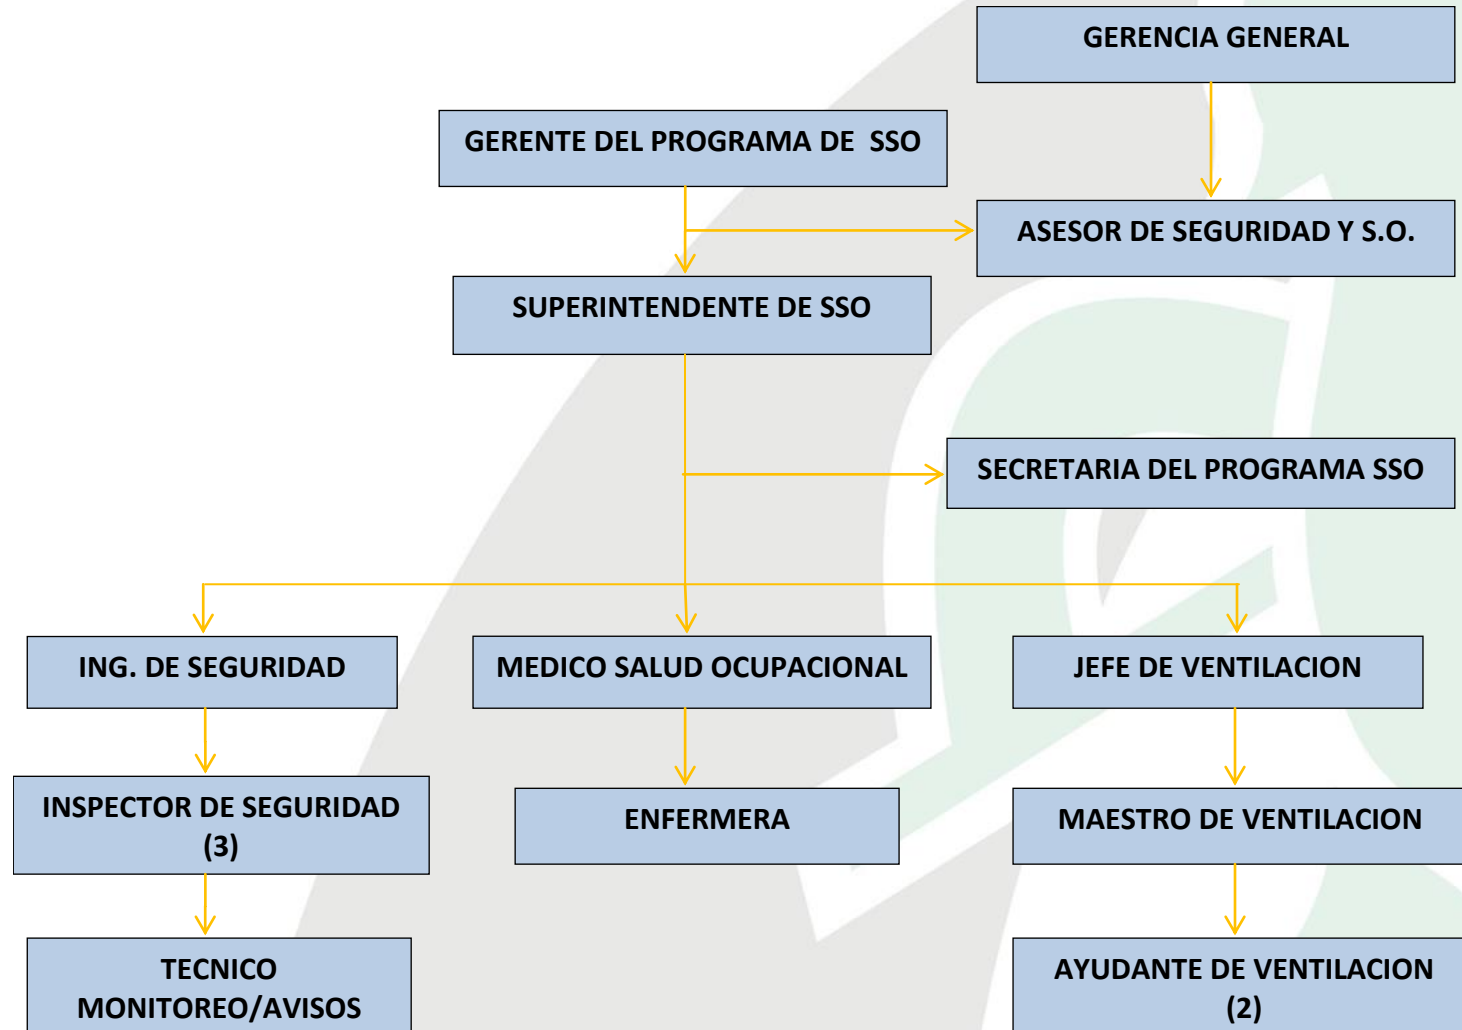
GERENCIA GENERAL

GERENTE DEL PROGRAMA DE SSO

ASESOR DE SEGURIDAD Y S.O.

SUPERINTENDENTE DE SSO

SECRETARIA DEL PROGRAMA SSO

ING. DE SEGURIDAD

MEDICO SALUD OCUPACIONAL

JEFE DE VENTILACION

INSPECTOR DE SEGURIDAD (3)

ENFERMERA

MAESTRO DE VENTILACION

TECNICO MONITOREO/AVISOS

AYUDANTE DE VENTILACION (2)